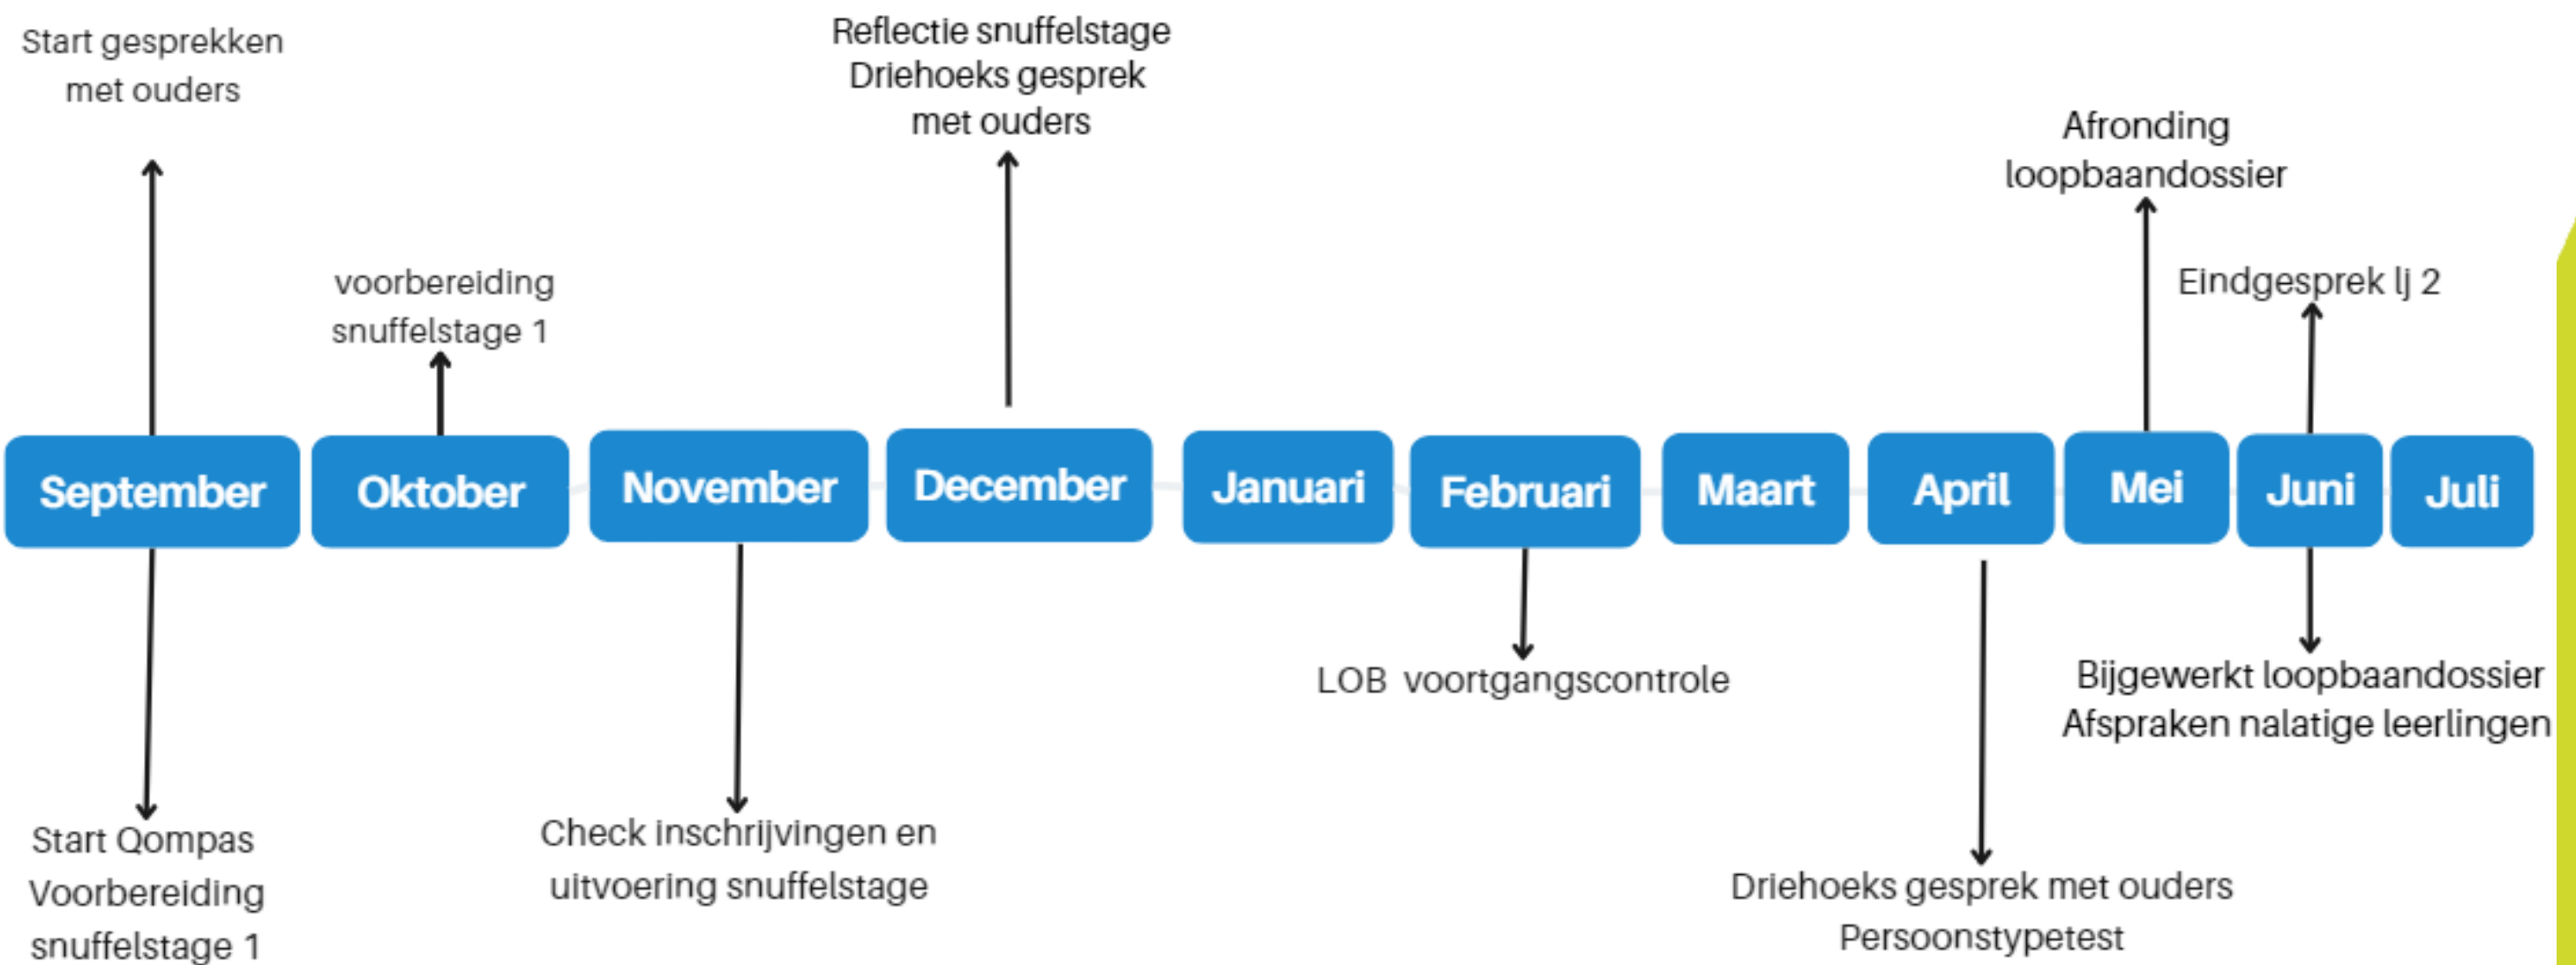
Start gesprekken met ouders

voorbereiding snuffelstage 1

Reflectie snuffelstage
Driehoeks gesprek met ouders

Afronding loopbaandossier

Eindgesprek lj 2

September

Oktober

November

December

Januari

Februari

Maart

April

Mei

Juni

Juli

Start Qompas
Voorbereiding snuffelstage 1

Check inschrijvingen en uitvoering snuffelstage

LOB voortgangscontrole

Driehoeks gesprek met ouders
Persoonstypetest

Bijgewerkt loopbaandossier
Afspraken nalatige leerlingen